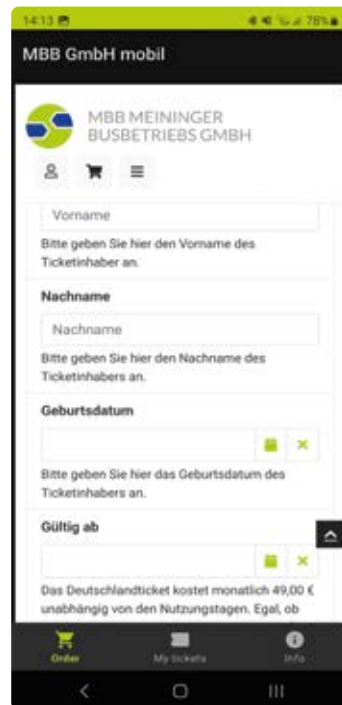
14:13
78%

MBB GmbH mobil

MBB MEININGER BUSBETRIEBS GMBH

Vorname

Bitte geben Sie hier den Vorname des Ticketinhaber an.

Nachname

Nachname

Bitte geben Sie hier den Nachname des Ticketinhabers an.

Geburtsdatum

Bitte geben Sie hier das Geburtsdatum des Ticketinhabers an.

Gültig ab

Das Deutschlandticket kostet monatlich 49,00 € unabhängig von den Nutzungstagen. Egal, ob

Order
My tickets
Info